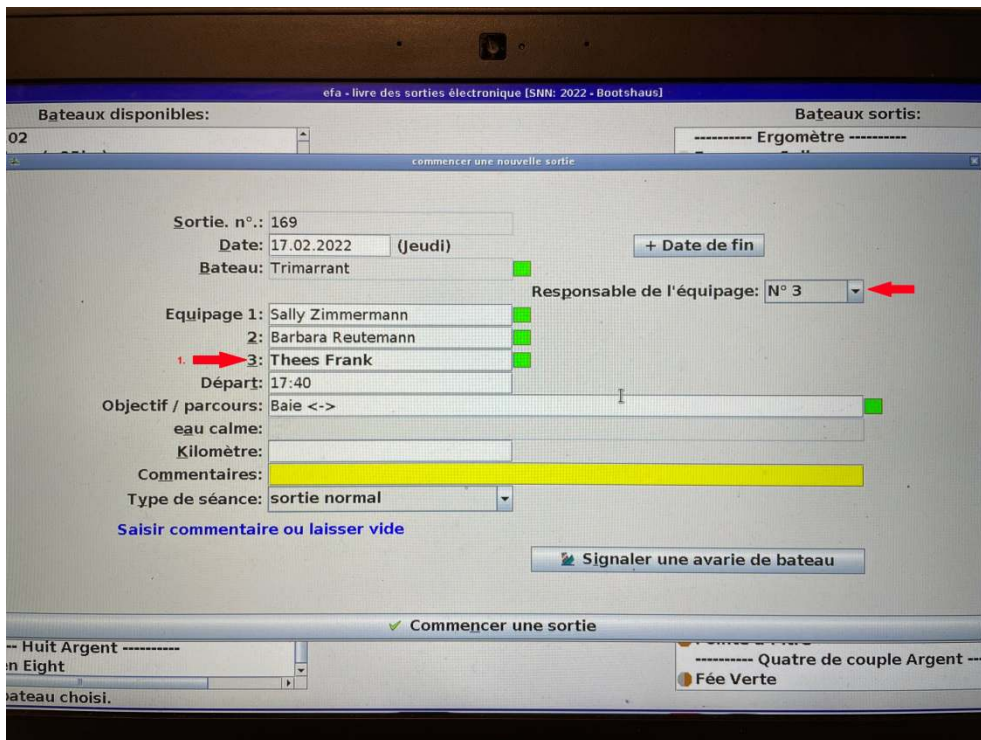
efa - livre des sorties électronique [SNN: 2022 - Bootshaus]

Bateaux disponibles:

02

Bateaux sortis:

---------- Ergomètre ----------

commencer une nouvelle sortie

Sortie. n°.: 169

Date: 17.02.2022 (Jeudi)

+ Date de fin

Bateau: Trimarrant

Responsable de l'équipage: N° 3

Equipage 1: Sally Zimmermann

2: Barbara Reutemann

1. 3: Thees Frank

Départ: 17:40

Objectif / parcours: Baie <->

eau calme:

Kilomètre:

Commentaires:

Type de séance: sortie normal

Saisir commentaire ou laisser vide

Signaler une avarie de bateau

Commencer une sortie

-- Huit Argent ----------

n Eight

ateau choisi.

---------- Quatre de couple Argent --

Fée Verte